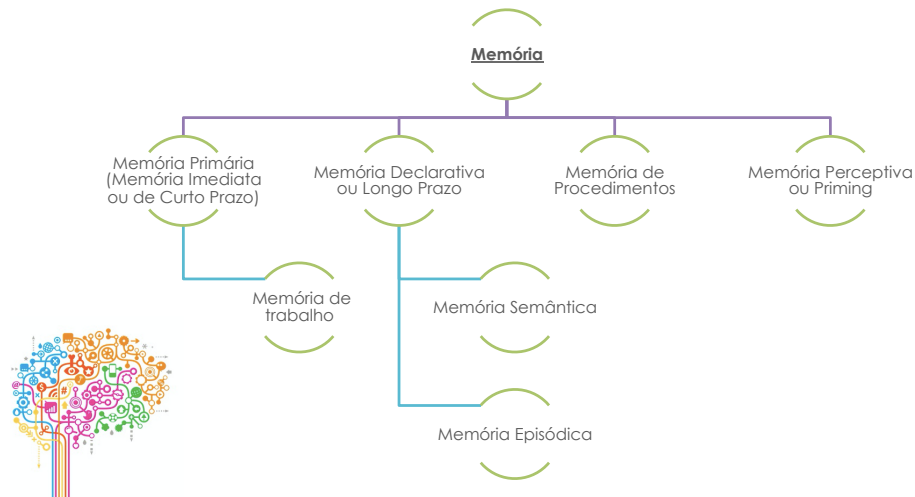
Memória

Memória Primária (Memória Imediata ou de Curto Prazo)

Memória Declarativa ou Longo Prazo

Memória de Procedimentos

Memória Perceptiva ou Priming

Memória de trabalho

Memória Semântica

Memória Episódica